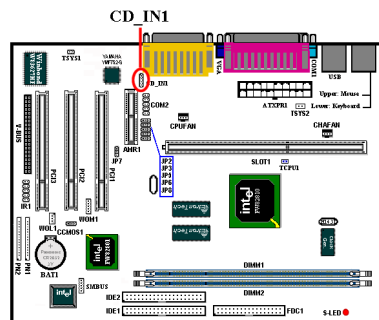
CD_IN1

TSYS1

CD_IN1

VGA

COM1

USB

Upper: Mouse

Lower: Keyboard

COM2

ATXPR1

TSYS2

CPUFAN

AMR1

CHAFAN

PCI4

PCI3

PCI2

PCI1

JP7

JP2

JP3

JP1

JP4

JP6

SLOT1

TCPU1

intel

IR1

WOM1

WOL1

CCMOS1

BAT1

intel

SMBUS

DIMM1

DIMM2

IDE2

IDE1

FDC1

S-LED